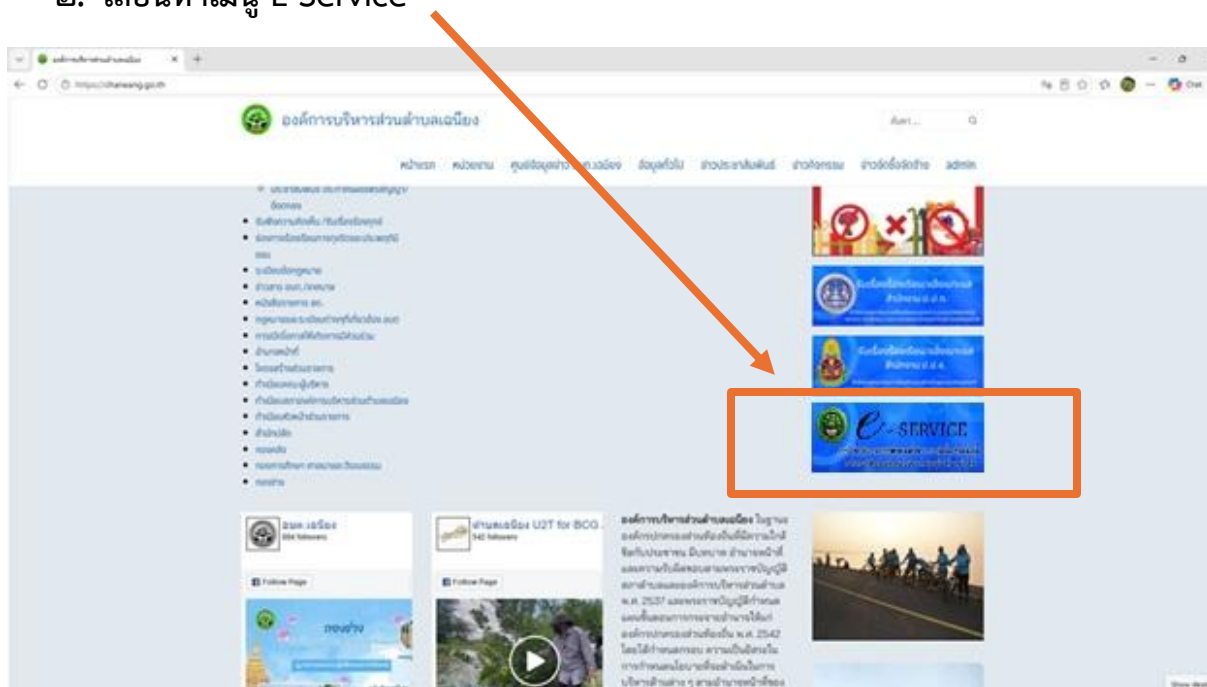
๒. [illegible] E-Service

องค์การบริหารส่วนตำบลเฉนียง

https://chaniang.go.th

ค้นหา...

หน้าแรก หน่วยงาน ศูนย์ข้อมูลข่าวสาร ข้อมูลทั่วไป ข่าวประชาสัมพันธ์ ข่าวกิจกรรม ข่าวจัดซื้อจัดจ้าง admin

e-SERVICE

อบต. เฉนียง
Follow Page

ส่านเฉนียง U2T for BCG
Follow Page

กองช่าง

องค์การบริหารส่วนตำบลเฉนียง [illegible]